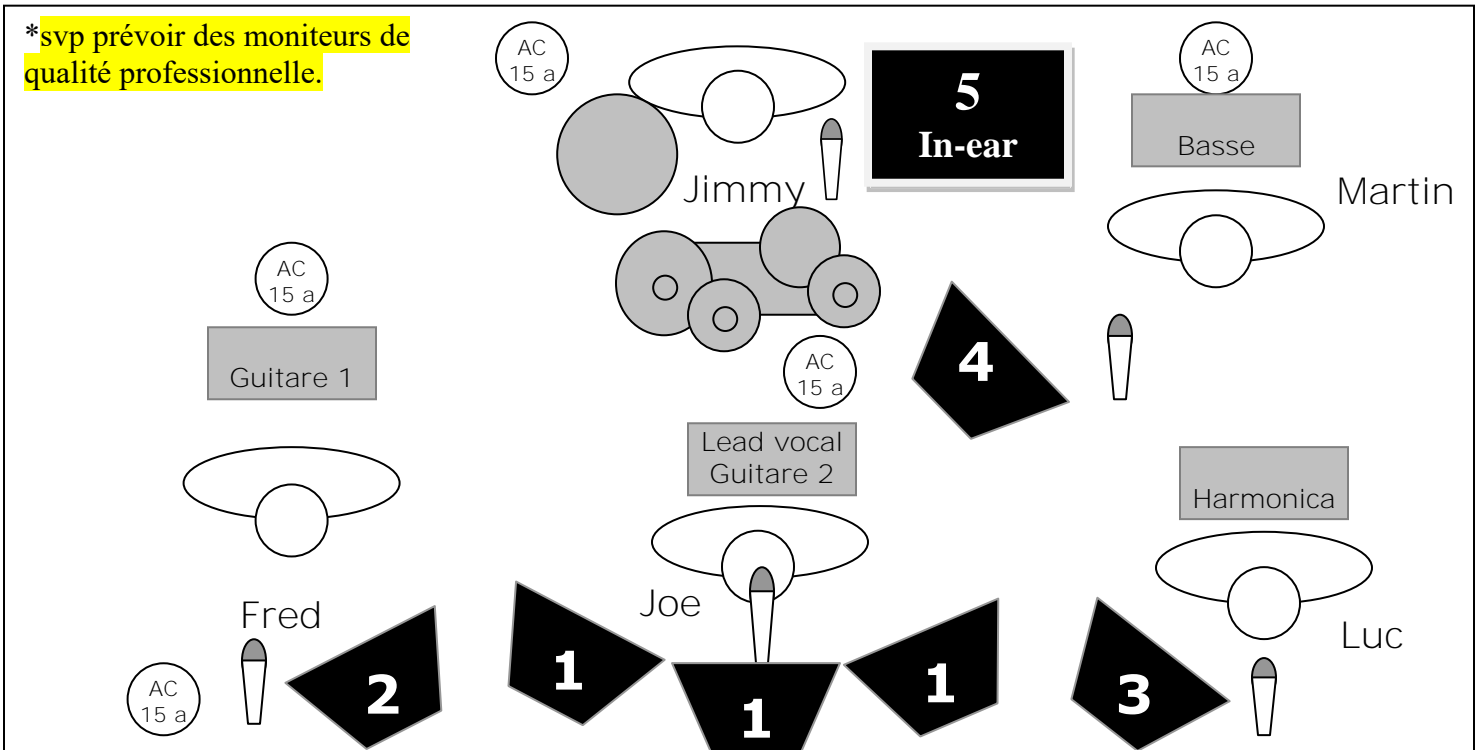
*svp prévoir des moniteurs de qualité professionnelle.

AC
15 a

5
In-ear

AC
15 a

Basse

Jimmy

Martin

AC
15 a

Guitare 1

4

AC
15 a

Lead vocal
Guitare 2

Harmonica

Fred

Joe

Luc

AC
15 a

2

1

1

1

3